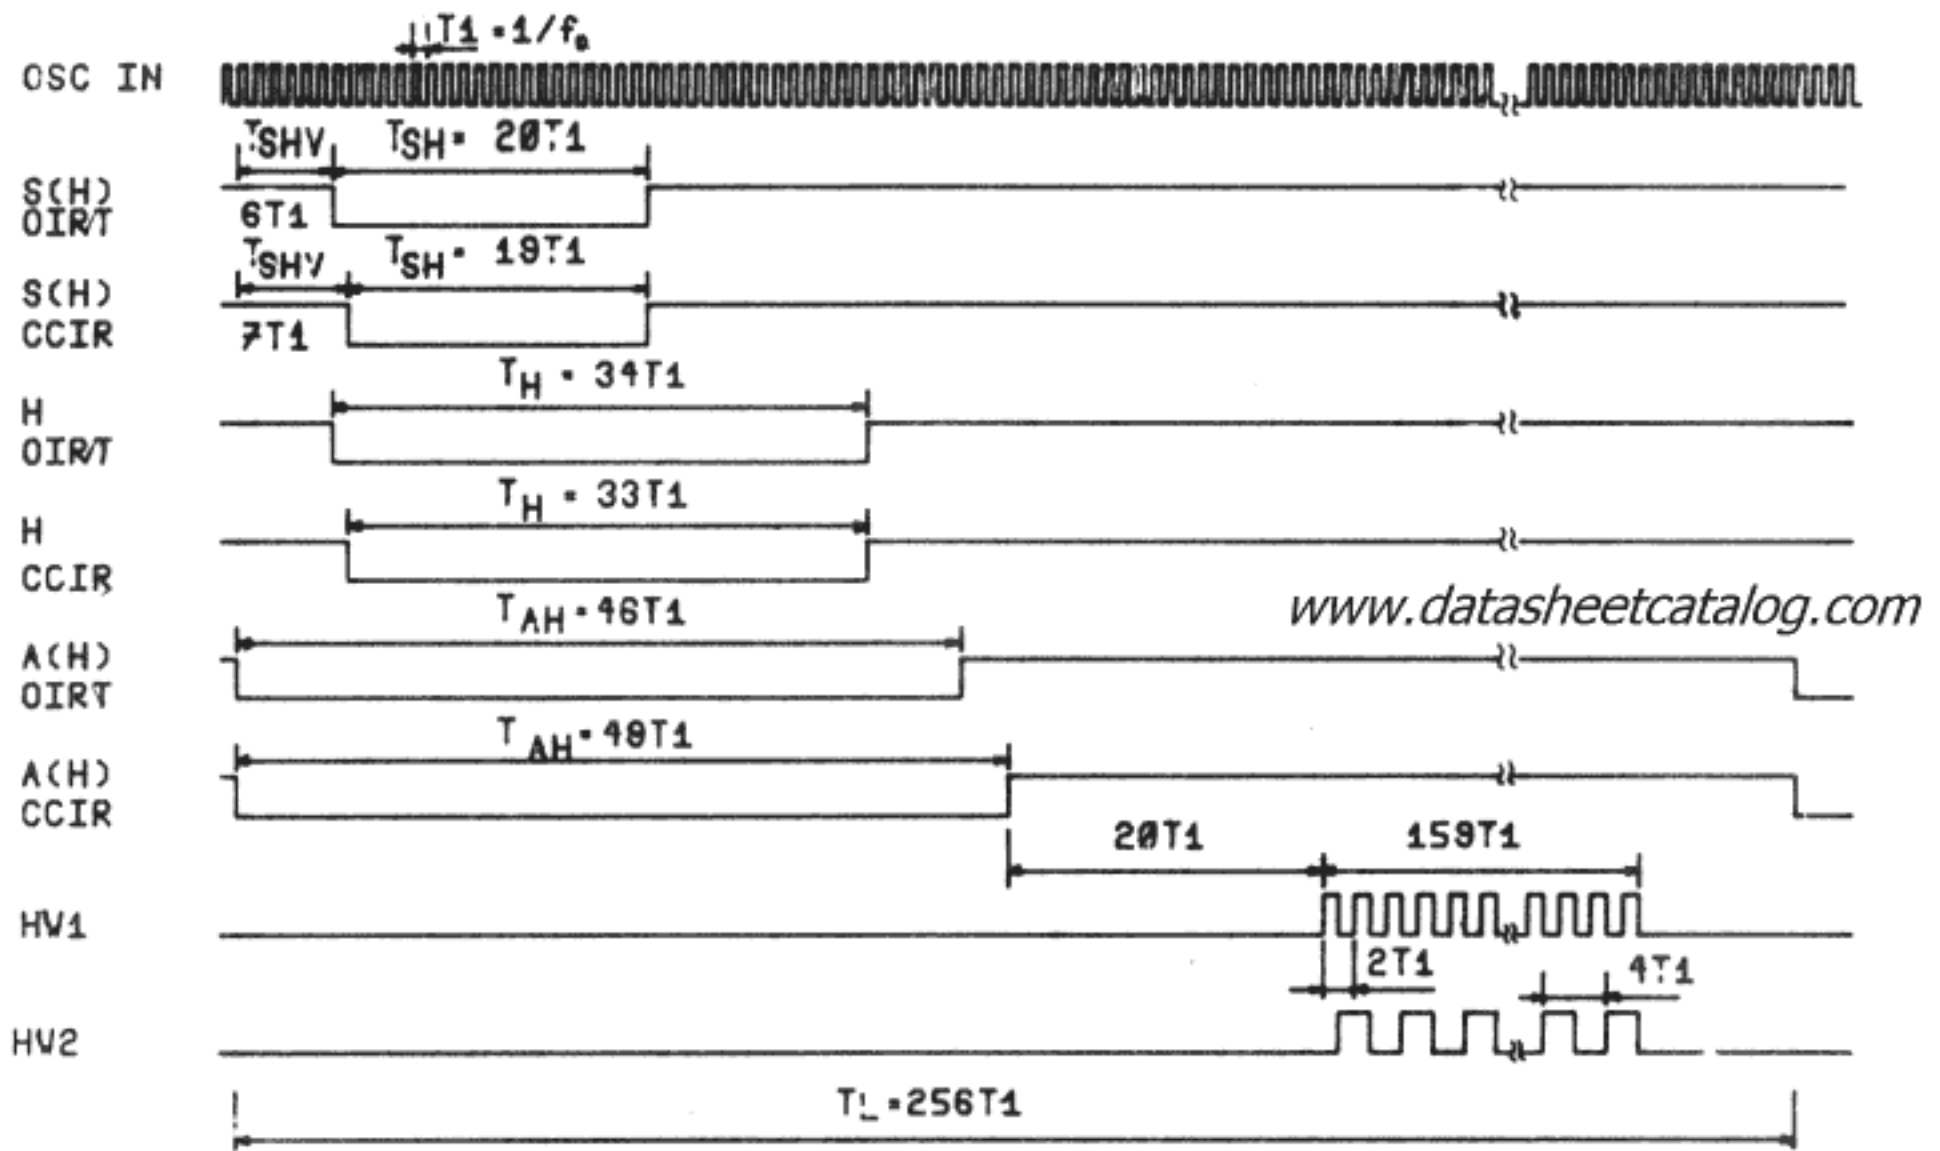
$T1 = 1/f_0$

OSC IN

$T_{SHV}$ $T_{SH} = 20T1$

S(H) OIRT

6T1

$T_{SHV}$ $T_{SH} = 19T1$

S(H) CCIR

7T1

$T_H = 34T1$

H OIRT

$T_H = 33T1$

H CCIR

www.datasheetcatalog.com

$T_{AH} = 46T1$

A(H) OIRT

$T_{AH} = 49T1$

A(H) CCIR

20T1 159T1

HV1

2T1 4T1

HV2

$T_L = 256T1$